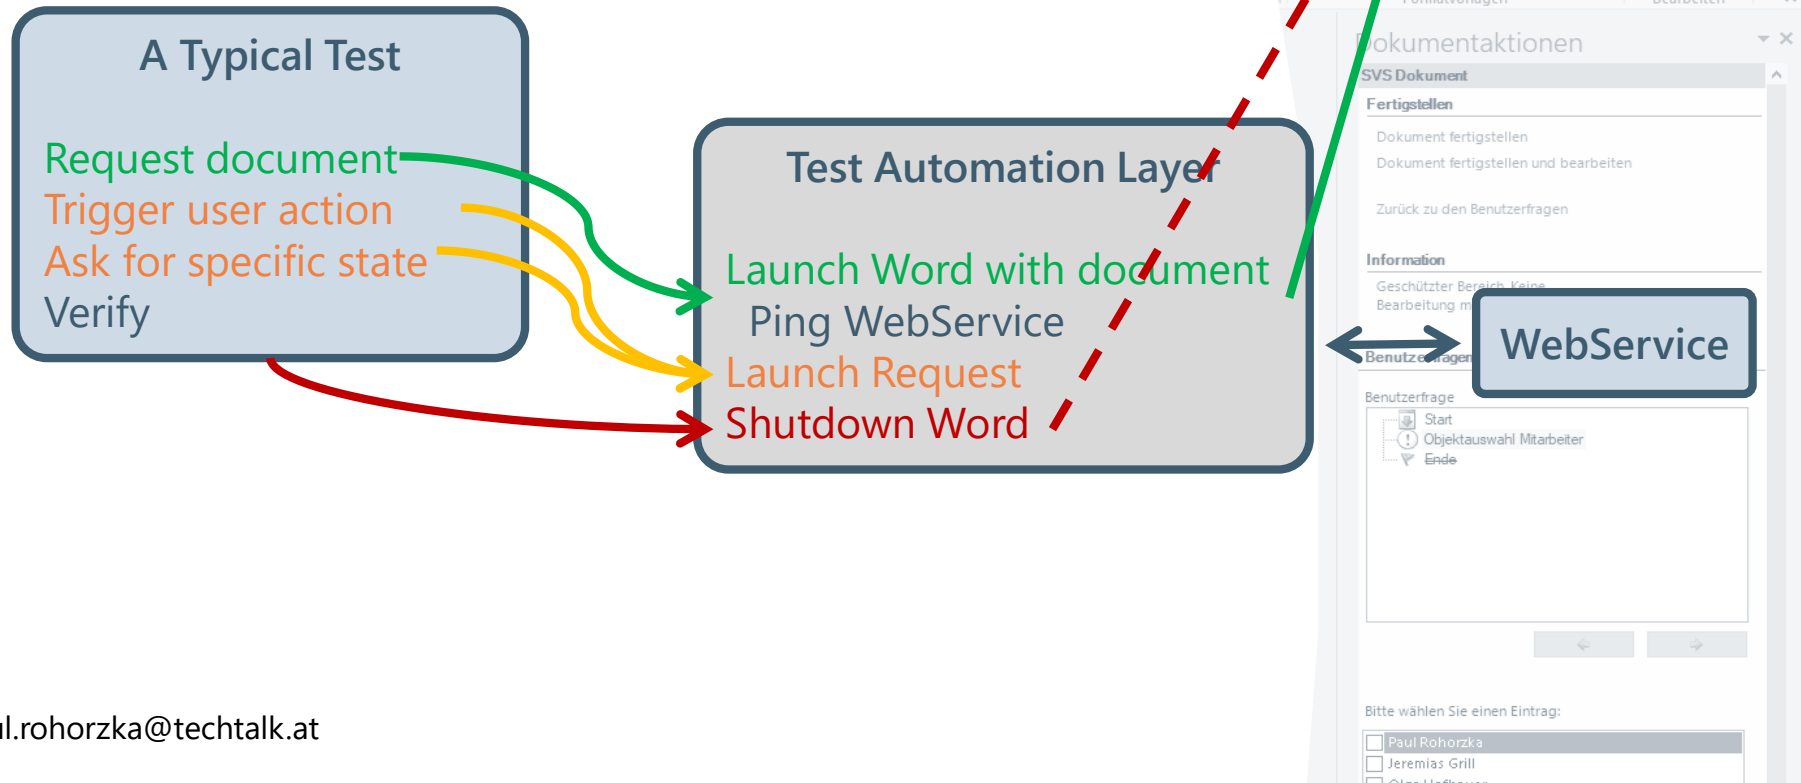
A Typical Test

Request document
Trigger user action
Ask for specific state
Verify

Test Automation Layer

Launch Word with document
Ping WebService
Launch Request
Shutdown Word

Dokumentaktionen
SVS Dokument
Fertigstellen
Dokument fertigstellen
Dokument fertigstellen und bearbeiten
Zurück zu den Benutzerfragen
Information
Geschützter Bereich: Keine
Bearbeitung m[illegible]
Benutzerfragen
WebService
Benutzerfrage
Start
Objektauswahl Mitarbeiter
Ende
Bitte wählen Sie einen Eintrag:
Paul Rohorzka
Jeremias Grill
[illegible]

l.rohorzka@techtalk.at